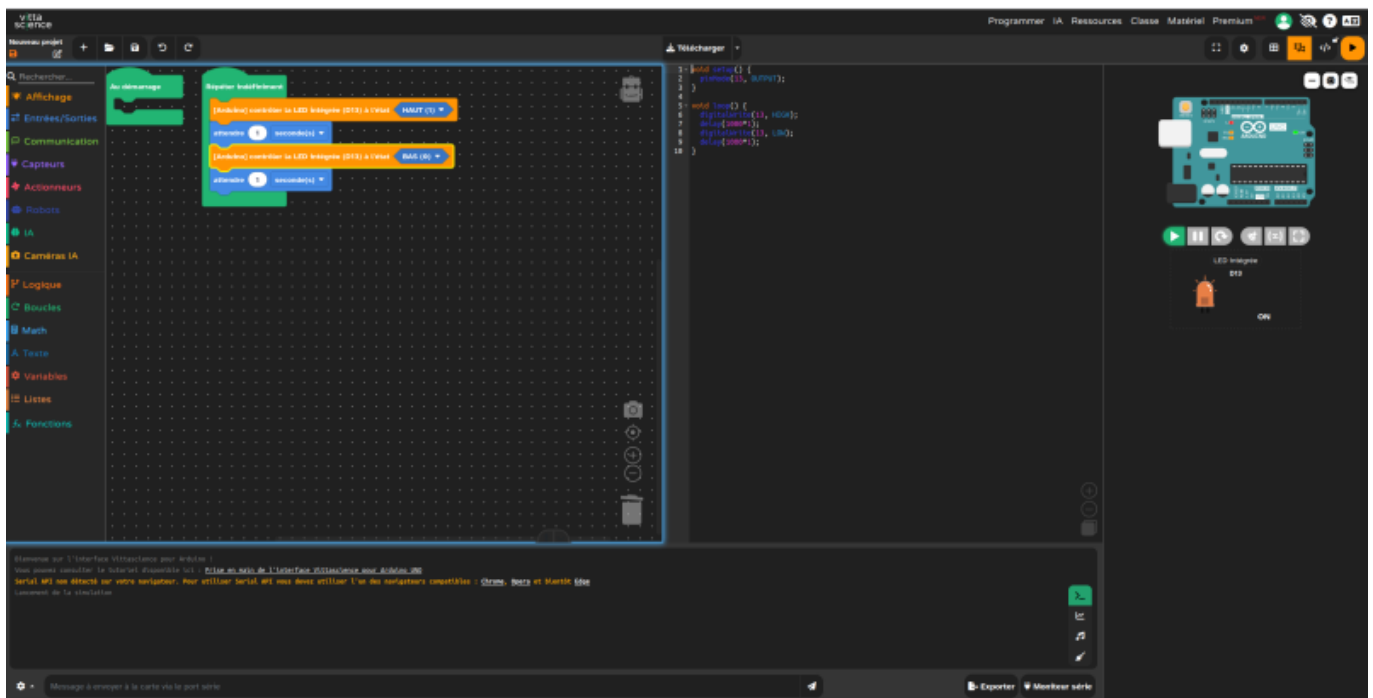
vitta science

Programmer IA Ressources Classe Matériel Premium

Nouveau projet

Télécharger

Rechercher...
Affichage
Entrées/Sorties
Communication
Capteurs
Actionneurs
Robots
IA
Caméras IA
Logique
Boucles
Math
Texte
Variables
Listes
Fonctions

Au démarrage

Répéter indéfiniment
[Arduino] contrôler la LED intégrée (D13) à l'état HAUT (1)
attendre 1 seconde(s)
[Arduino] contrôler la LED intégrée (D13) à l'état BAS (0)
attendre 1 seconde(s)

1 void setup() {
2   pinMode(13, OUTPUT);
3 }
4
5 void loop() {
6   digitalWrite(13, HIGH);
7   delay(1000*1);
8   digitalWrite(13, LOW);
9   delay(1000*1);
10 }

LED intégrée
D13
ON

Bienvenue sur l'interface Vittascience pour Arduino !
Vous pouvez consulter le tutoriel disponible ici : Prise en main de l'interface Vittascience pour Arduino UNO
Serial API non détecté sur votre navigateur. Pour utiliser Serial API vous devez utiliser l'un des navigateurs compatibles : Chrome, Opera et bientôt Edge
Lancement de la simulation

Message à envoyer à la carte via le port série

Exporter
Moniteur série